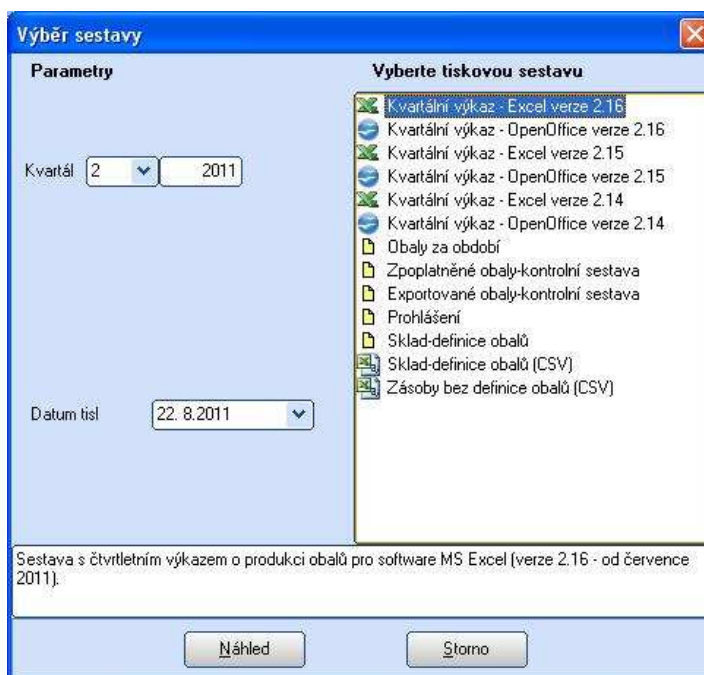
Výběr sestavy

Parametry

Kvartál 2 2011

Datum tisl 22. 8.2011

Vyberte tiskovou sestavu

Kvartální výkaz - Excel verze 2.16
Kvartální výkaz - OpenOffice verze 2.16
Kvartální výkaz - Excel verze 2.15
Kvartální výkaz - OpenOffice verze 2.15
Kvartální výkaz - Excel verze 2.14
Kvartální výkaz - OpenOffice verze 2.14
Obaly za období
Zpoplatněné obaly-kontrolní sestava
Exportované obaly-kontrolní sestava
Prohlášení
Sklad-definice obalů
Sklad-definice obalů (CSV)
Zásoby bez definice obalů (CSV)

Sestava s čtvrtletním výkazem o produkci obalů pro software MS Excel (verze 2.16 - od července 2011).

Náhled

Storno